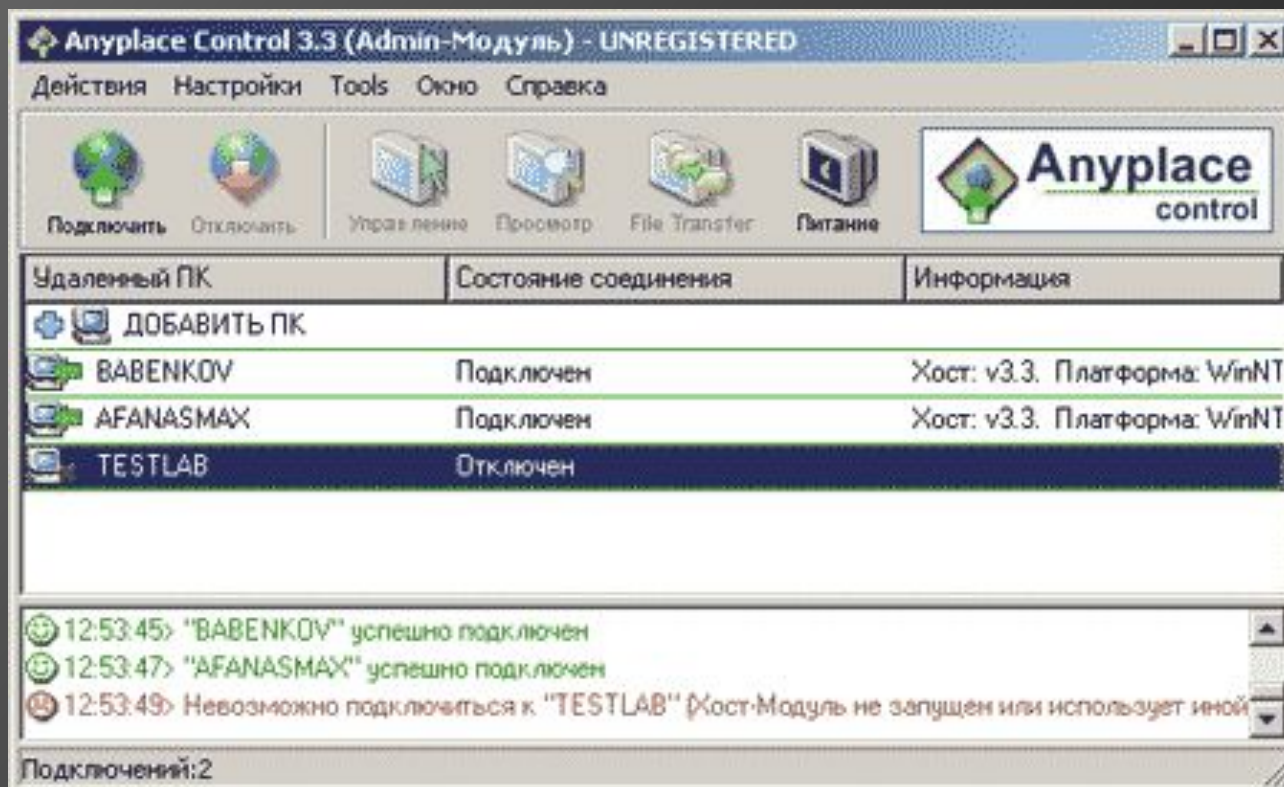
Anyplace Control 3.3 (Admin-Модуль) - UNREGISTERED

Действия Настройки Tools Окно Справка

Подключить Отключить Управление Просмотр File Transfer Питание

Anyplace control

| Удаленный ПК | Состояние соединения | Информация |
|---|---|---|
| ДОБАВИТЬ ПК | | |
| BABENKOV | Подключен | Хост: v3.3. Платформа: WinNT |
| AFANASMAX | Подключен | Хост: v3.3. Платформа: WinNT |
| TESTLAB | Отключен | |

12:53:45> "BABENKOV" успешно подключен
12:53:47> "AFANASMAX" успешно подключен
12:53:49> Невозможно подключиться к "TESTLAB" (Хост-Модуль не запущен или использует иной

Подключений:2